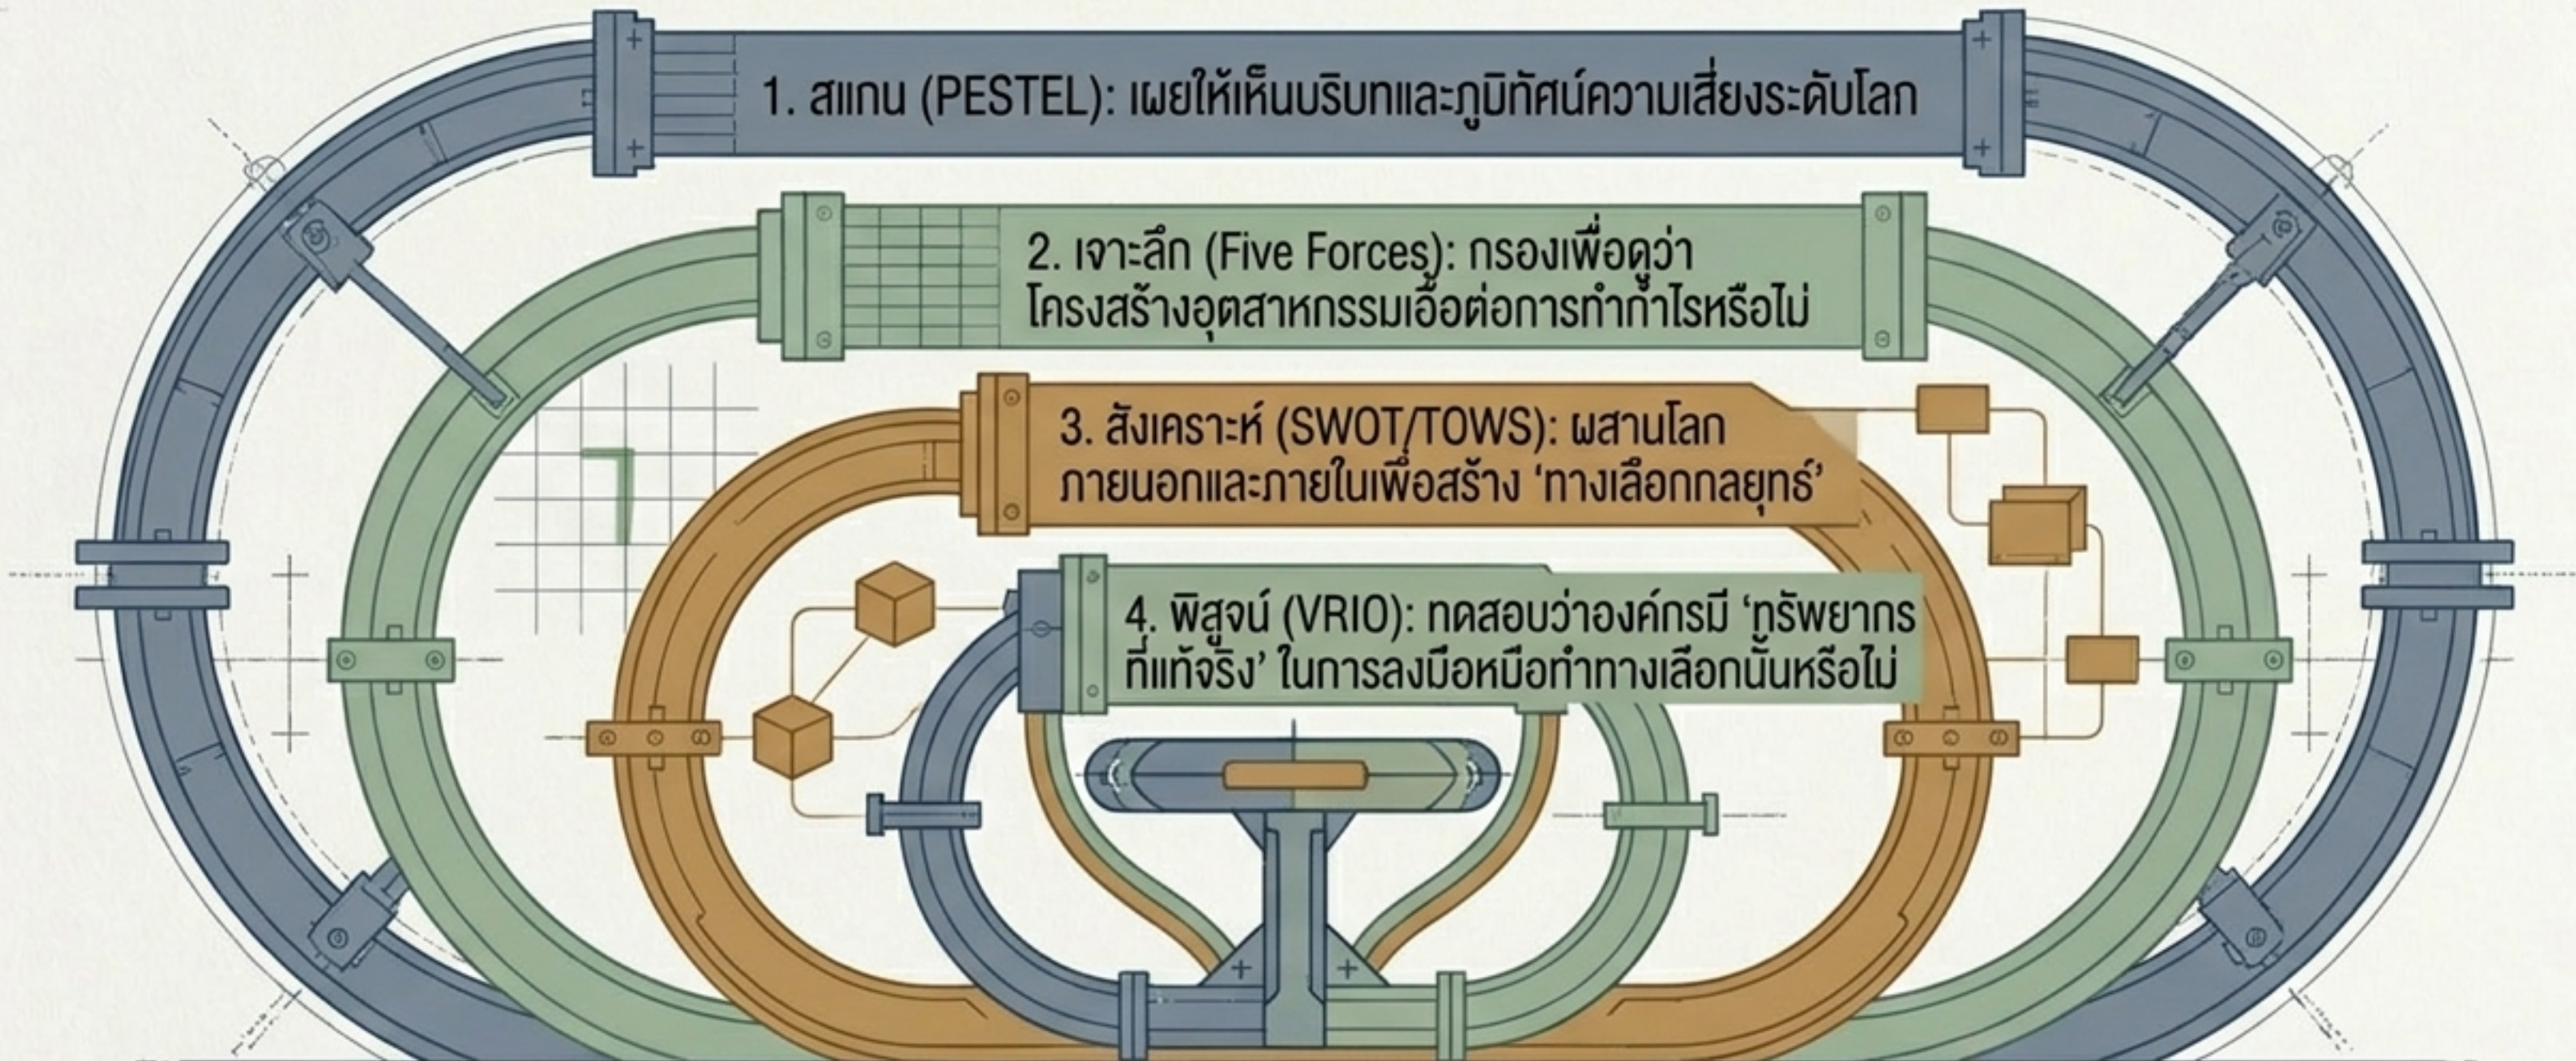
1. สแกน (PESTEL): เผยให้เห็นบริบทและภูมิทัศน์ความเสี่ยงระดับโลก

2. เจาะลึก (Five Forces): กรองเพื่อดูว่าโครงสร้างอุตสาหกรรมเอื้อต่อการทำกำไรหรือไม่

3. สังเคราะห์ (SWOT/TOWS): ผสานโลกภายนอกและภายในเพื่อสร้าง 'ทางเลือกกลยุทธ์'

4. พิสูจน์ (VRIO): ทดสอบว่าองค์กรมี 'ทรัพยากรที่แท้จริง' ในการลงมือหมือทำทางเลือกนั้นหรือไม่